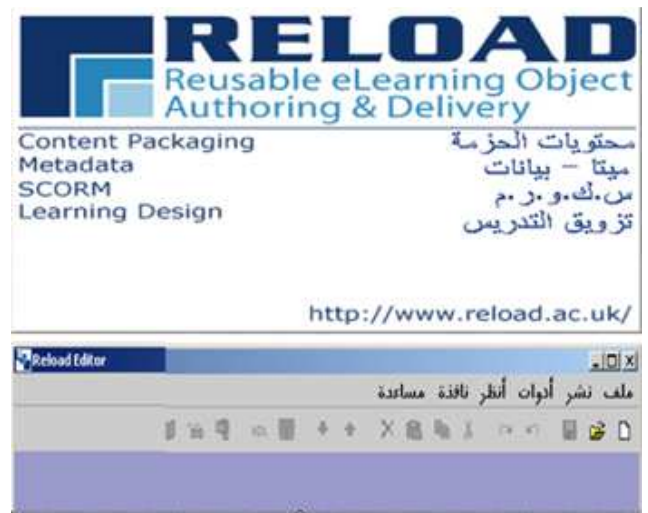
RELOAD
Reusable eLearning Object Authoring & Delivery

Content Packaging
Metadata
SCORM
Learning Design

محتويات الحزمة
ميتا - بيانات
س.ك.و.ر.م
تزويق التدريس

http://www.reload.ac.uk/

Reload Editor
ملف نشر أدوات أنظر نافذة مساعدة